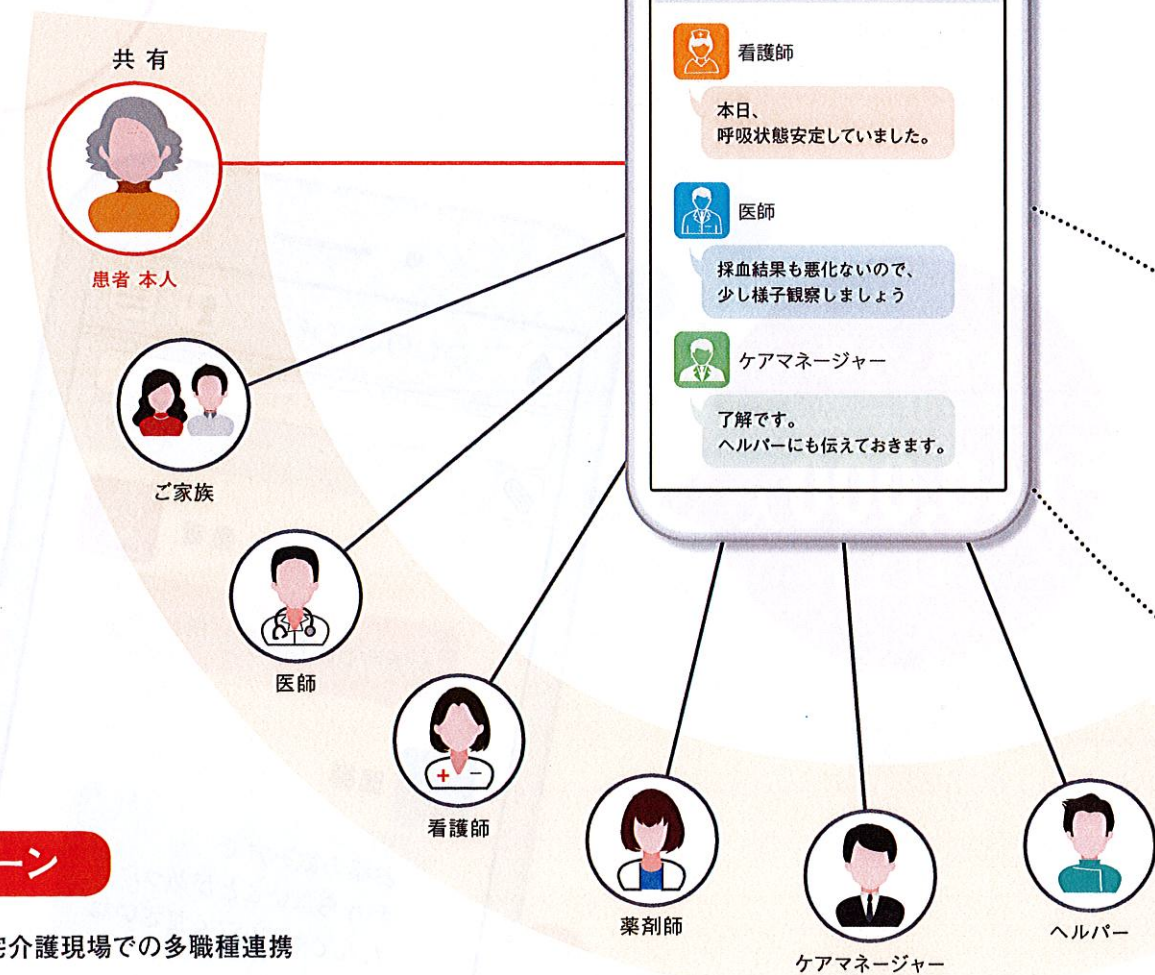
共有

患者 本人

看護師

本日、
呼吸状態安定していました。

医師

採血結果も悪化ないので、
少し様子観察しましょう

ケアマネージャー

了解です。
ヘルパーにも伝えておきます。

ご家族

医師

看護師

薬剤師

ケアマネージャー

ヘルパー

ーン

宅介護現場での多職種連携